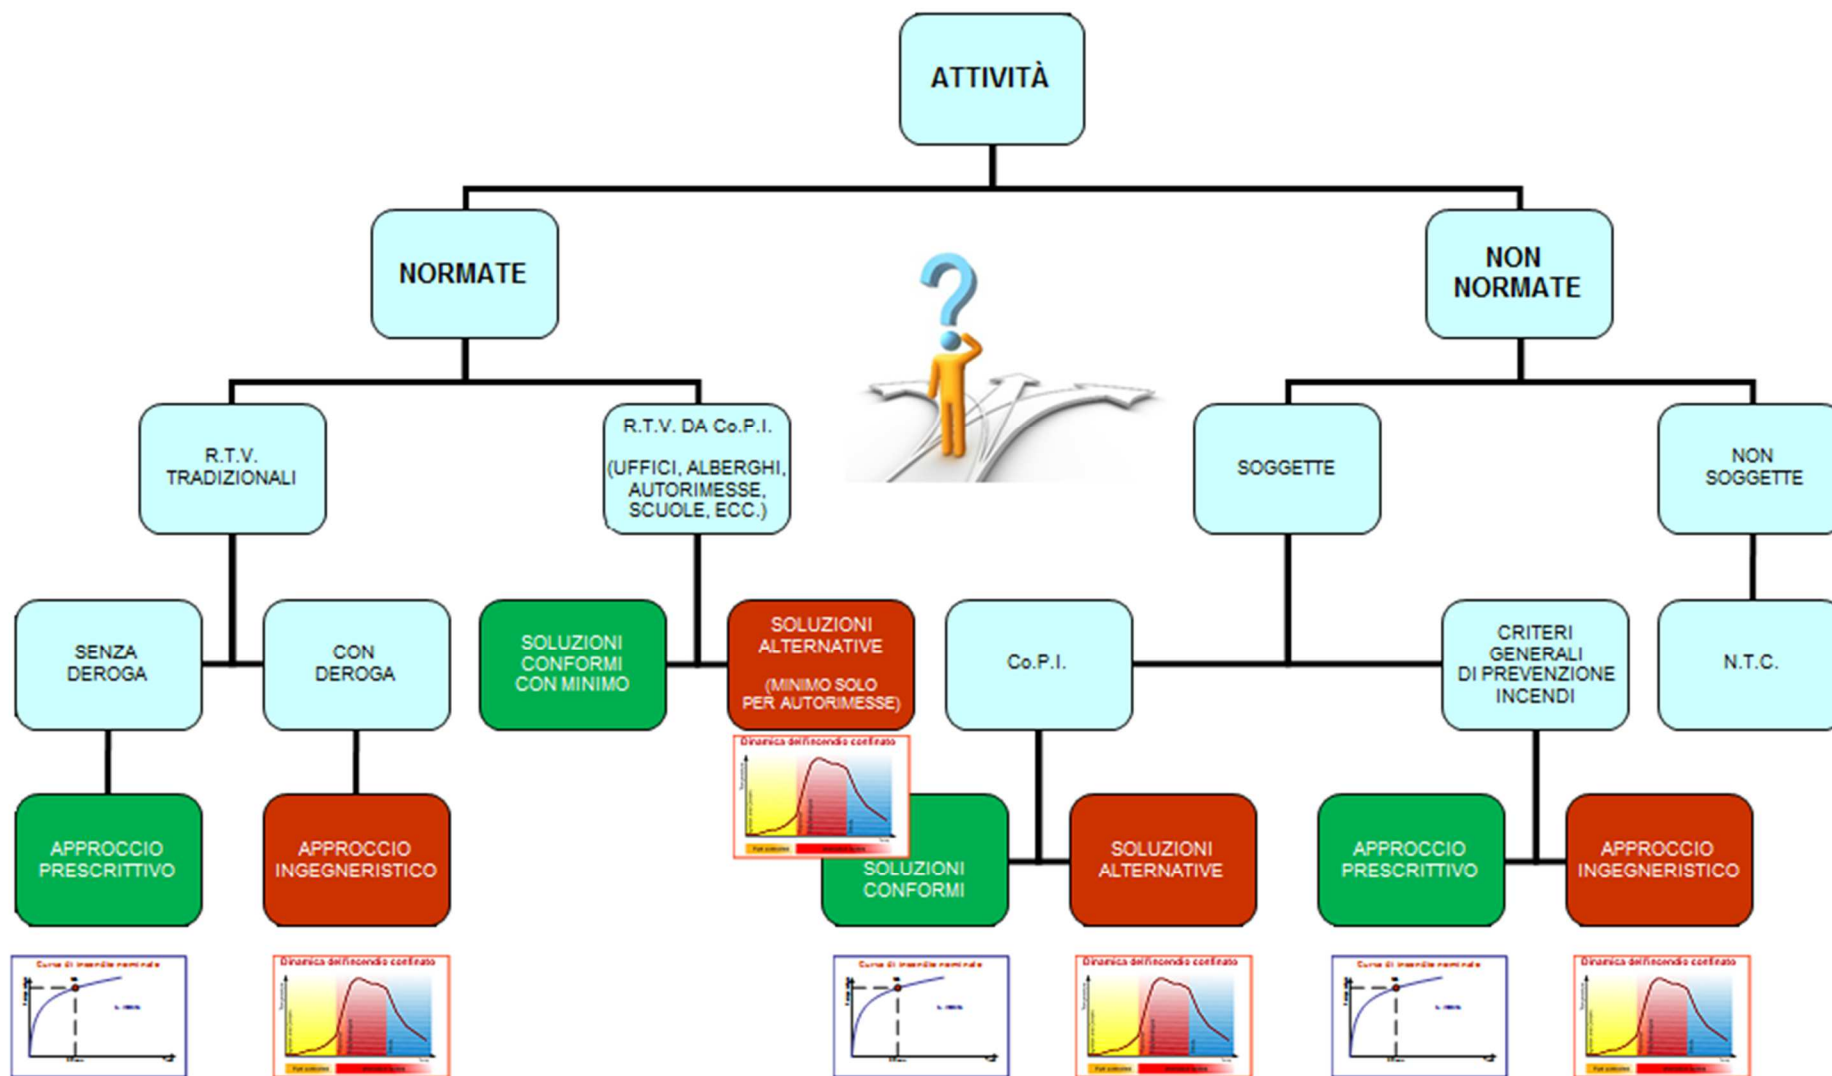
ATTIVITÀ

NORMATE

NON NORMATE

R.T.V. TRADIZIONALI

R.T.V. DA Co.P.I.

(UFFICI, ALBERGHI, AUTORIMESSE, SCUOLE, ECC.)

SOGGETTE

NON SOGGETTE

SENZA DEROGA

CON DEROGA

SOLUZIONI CONFORMI CON MINIMO

SOLUZIONI ALTERNATIVE

(MINIMO SOLO PER AUTORIMESSE)

Co.P.I.

CRITERI GENERALI DI PREVENZIONE INCENDI

N.T.C.

Dinamica dell'incendio confinato

APPROCCIO PRESCRITTIVO

APPROCCIO INGEGNERISTICO

SOLUZIONI CONFORMI

SOLUZIONI ALTERNATIVE

APPROCCIO PRESCRITTIVO

APPROCCIO INGEGNERISTICO

Curva di incendio nominale

Dinamica dell'incendio confinato

Curva di incendio nominale

Dinamica dell'incendio confinato

Curva di incendio nominale

Dinamica dell'incendio confinato